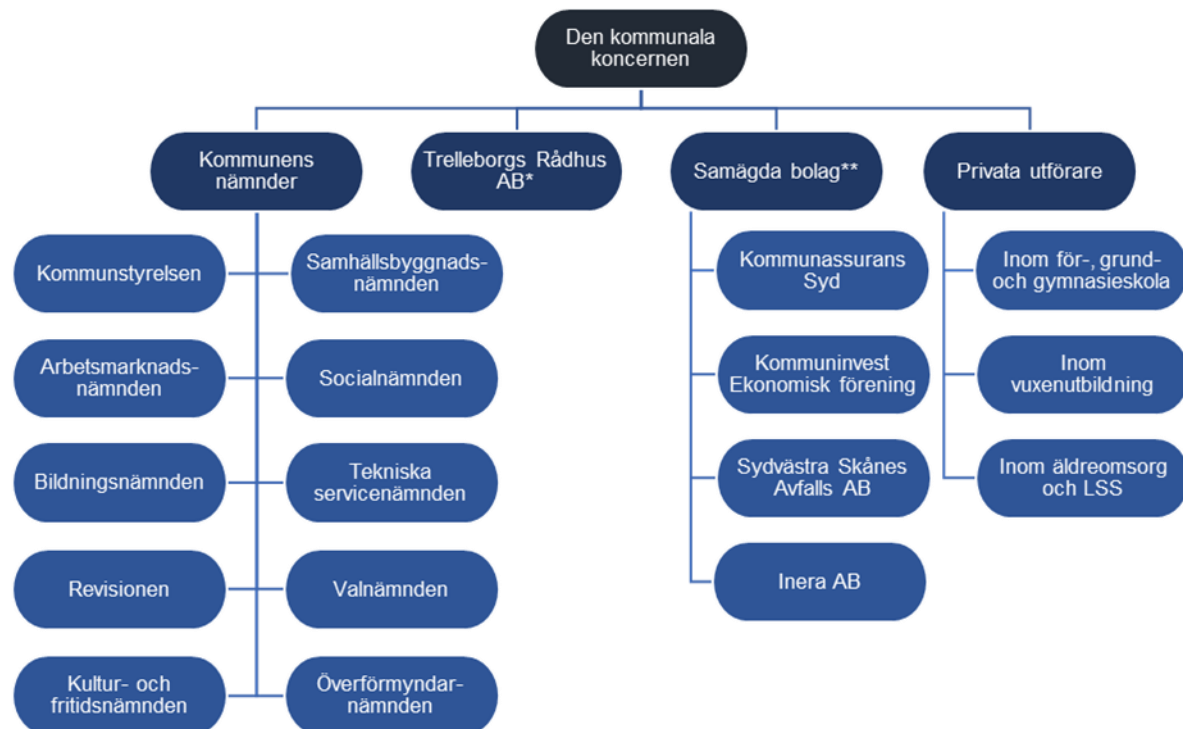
Den kommunala koncernen

Kommunens nämnder

Trelleborgs Rådhus AB*

Samägda bolag**

Privata utförare

Kommunstyrelsen

Samhällsbyggnadsnämnden

Arbetsmarknadsnämnden

Socialnämnden

Bildningsnämnden

Tekniska servicenämnden

Revisionen

Valnämnden

Kultur- och fritidsnämnden

Överförmyndarnämnden

Kommunassurans Syd

Kommuninvest Ekonomisk förening

Sydvästra Skånes Avfalls AB

Inera AB

Inom för-, grund- och gymnasieskola

Inom vuxenutbildning

Inom äldreomsorg och LSS